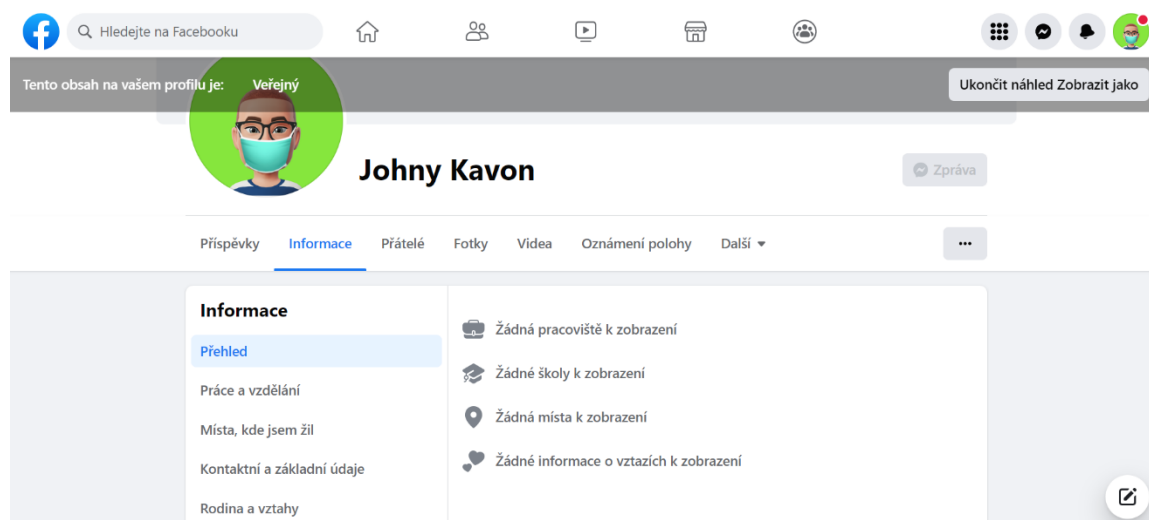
Hledejte na Facebooku

Tento obsah na vašem profilu je: Veřejný

Ukončit náhled Zobrazit jako

Johny Kavon

Zpráva

Příspěvky Informace Přátelé Fotky Videa Oznámení polohy Další

...

Informace

Přehled

Práce a vzdělání

Místa, kde jsem žil

Kontaktní a základní údaje

Rodina a vztahy

Žádná pracoviště k zobrazení

Žádné školy k zobrazení

Žádná místa k zobrazení

Žádné informace o vztazích k zobrazení